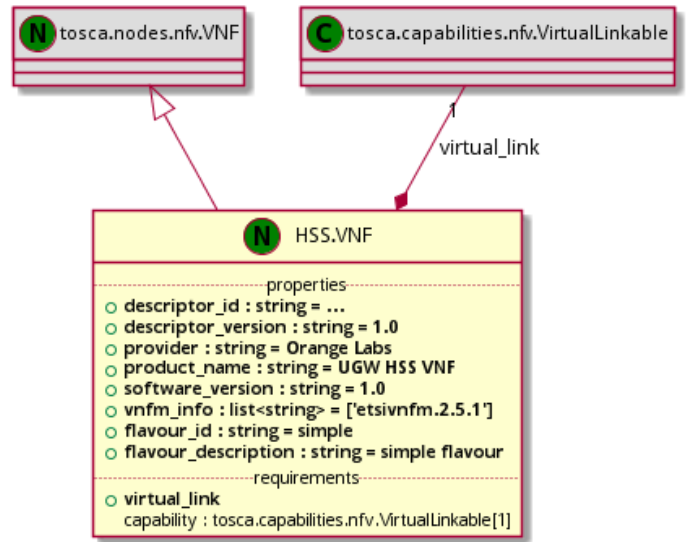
N tosca.nodes.nfv.VNF

C tosca.capabilities.nfv.VirtualLinkable

1

virtual_link

N HSS.VNF

properties

descriptor_id : string = ...
descriptor_version : string = 1.0
provider : string = Orange Labs
product_name : string = UGW HSS VNF
software_version : string = 1.0
vnfm_info : list<string> = ['etsivnfm.2.5.1']
flavour_id : string = simple
flavour_description : string = simple flavour

requirements

virtual_link
capability : tosca.capabilities.nfv.VirtualLinkable[1]